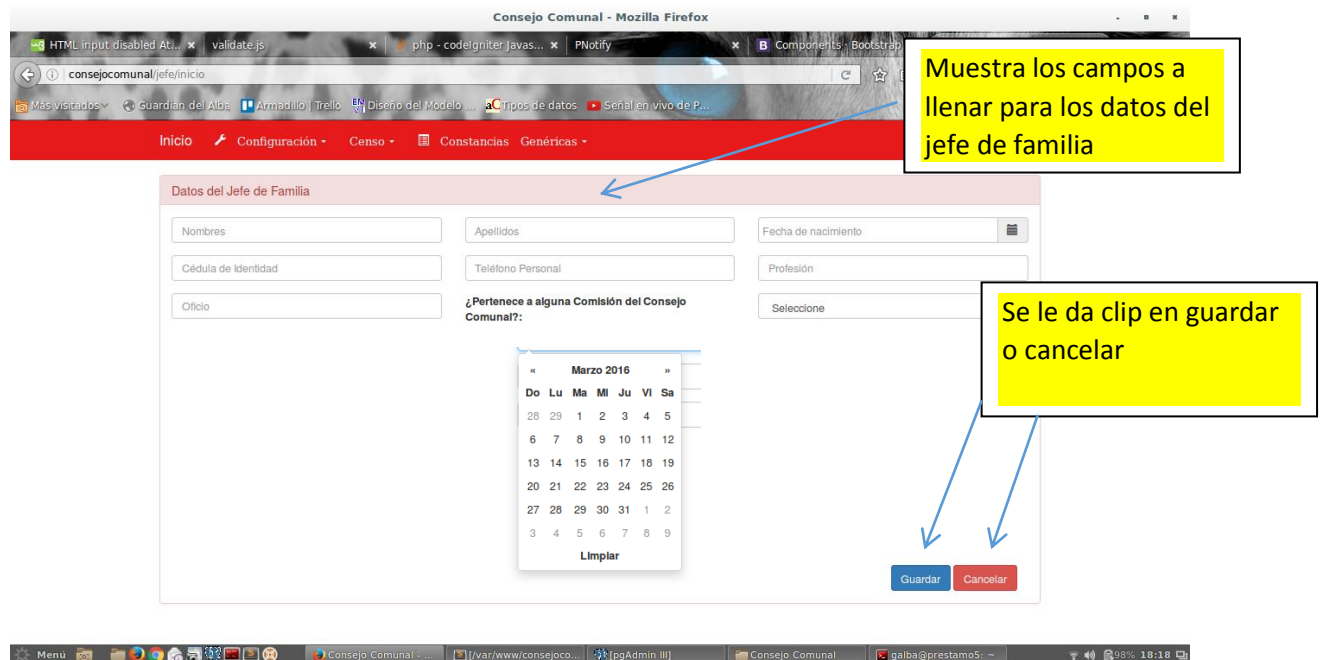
Consejo Comunal - Mozilla Firefox

HTML input disabled At... × validate.js × php - codeigniter Javas... × PNotify × B Components · Bootstrap

consejocomunal/jefe/inicio

Más visitados Guardian del Alba Armadillo | Trello Diseño del Modelo ... Tipos de datos Señal en vivo de P...

Muestra los campos a llenar para los datos del jefe de familia

Inicio Configuración Censo Constancias Genéricas

Datos del Jefe de Familia

Nombres

Apellidos

Fecha de nacimiento

Cédula de Identidad

Teléfono Personal

Profesión

Oficio

¿Pertenece a alguna Comisión del Consejo Comunal?:

Seleccione

Se le da clip en guardar o cancelar

| « | | | Marzo 2016 | | | » |
|---|---|---|---|---|---|---|
| Do | Lu | Ma | Mi | Ju | Vi | Sa |
| 28 | 29 | 1 | 2 | 3 | 4 | 5 |
| 6 | 7 | 8 | 9 | 10 | 11 | 12 |
| 13 | 14 | 15 | 16 | 17 | 18 | 19 |
| 20 | 21 | 22 | 23 | 24 | 25 | 26 |
| 27 | 28 | 29 | 30 | 31 | 1 | 2 |
| 3 | 4 | 5 | 6 | 7 | 8 | 9 |

Limpiar

Guardar Cancelar

Menú Consejo Comunal - ... [/var/www/consejoco... [pgAdmin III] Consejo Comunal galba@prestamo5: ~ 98% 18:18